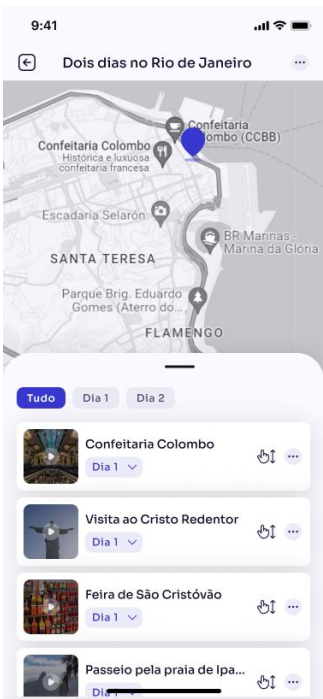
9:41

Dois dias no Rio de Janeiro

Confeitaria Colombo (CCBB)

Confeitaria Colombo
Histórica e luxuosa confeitaria francesa

Escadaria Selarón

BR Marinas - Marina da Glória

SANTA TERESA

Parque Brig. Eduardo Gomes (Aterro do

FLAMENGO

Tudo
Dia 1
Dia 2

Confeitaria Colombo
Dia 1

Visita ao Cristo Redentor
Dia 1

Feira de São Cristóvão
Dia 1

Passeio pela praia de Ipa...
Dia 1